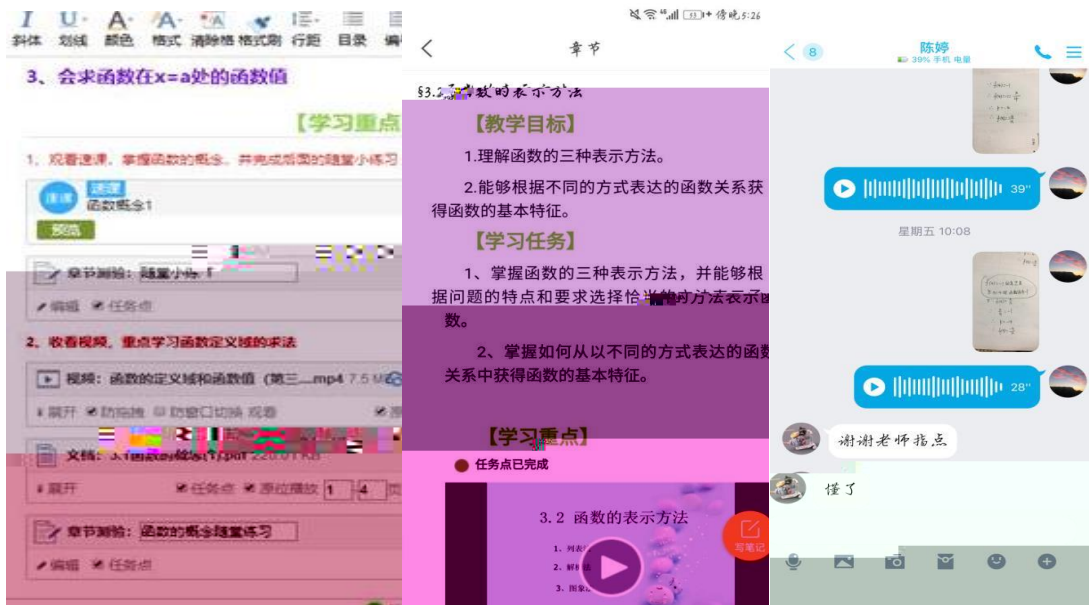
斜体 划线 颜色 格式 清除格 格式刷 行距 目录 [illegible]

3、会求函数在x=a处的函数值

【学习重点

1、观看速课，掌握函数的概念，并完成后面的随堂小练习

速课
函数概念1
预览

章节测验：随堂小练习

编辑 任务点

2、收看视频，重点学习函数定义域的求法

视频：函数的定义域和函数值（第三...mp4 7.5 M

展开 防拖拽 防窗口切换 观看

文档：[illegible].pdf 220.01 KB

展开 任务点 原位播放 1 - 4 页

章节测验：函数的概念随堂练习

编辑 任务点

傍晚5:26

章节

§3.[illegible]数的表示方法

【教学目标】

1.理解函数的三种表示方法。

2.能够根据不同的方式表达的函数关系获得函数的基本特征。

【学习任务】

1、掌握函数的三种表示方法，并能够根据问题的特点和要求选择恰当的方法表示函数。

2、掌握如何从以不同的方式表达的函数关系中获得函数的基本特征。

【学习重点】

任务点已完成

3.2 函数的表示方法

1. 列表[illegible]
2. 解析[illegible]
3. 图象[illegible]

写笔记

8

陈婷

39% 手机 电量

39"

星期五 10:08

28"

谢谢老师指点

懂了